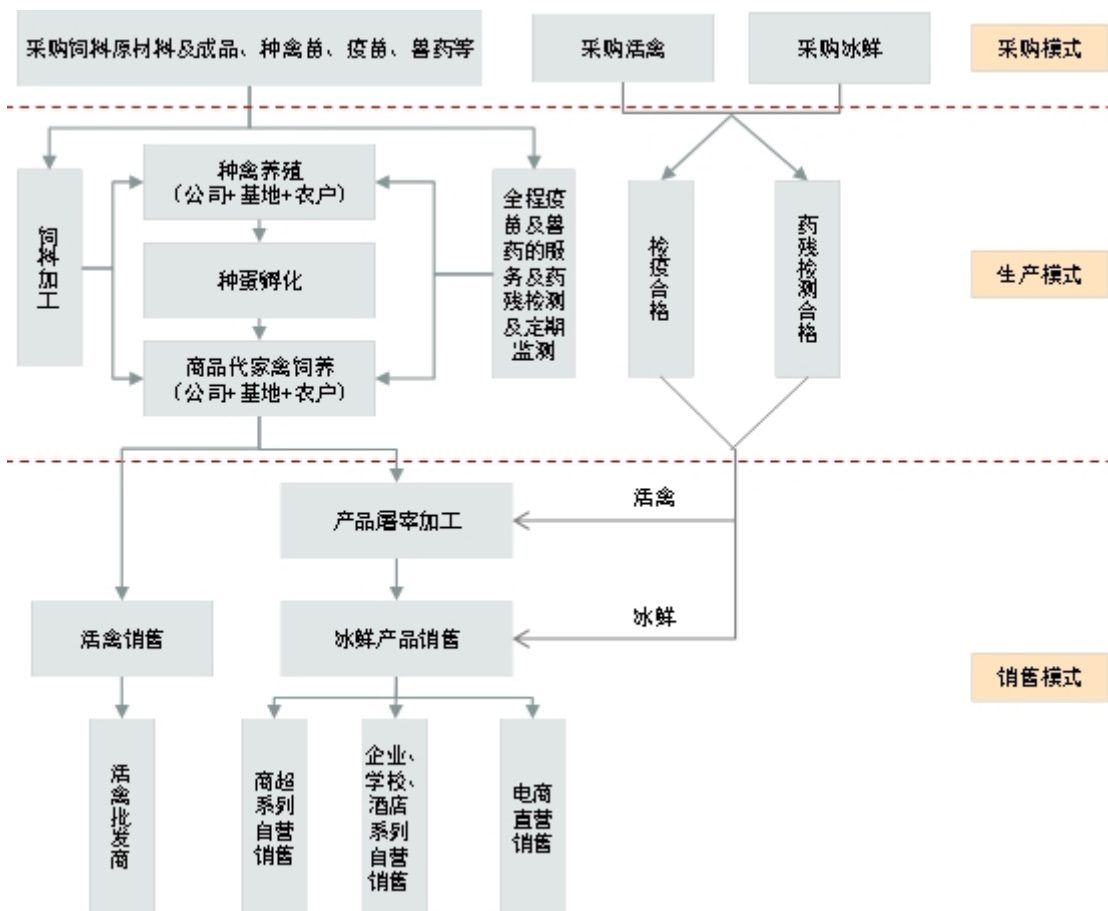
采购饲料原材料及成品、种禽苗、疫苗、兽药等

采购活禽

采购冰鲜

采购模式

饲料加工

种禽养殖
（公司+基地+农户）

种蛋孵化

商品代家禽饲养
（公司+基地+农户）

全程疫苗及兽药的服务及药残检测及定期监测

检疫合格

药残检测合格

生产模式

产品屠宰加工

活禽

活禽销售

冰鲜产品销售

冰鲜

销售模式

活禽批发商

商超系列自营销售

企业、学校、酒店系列自营销售

电商直营销售